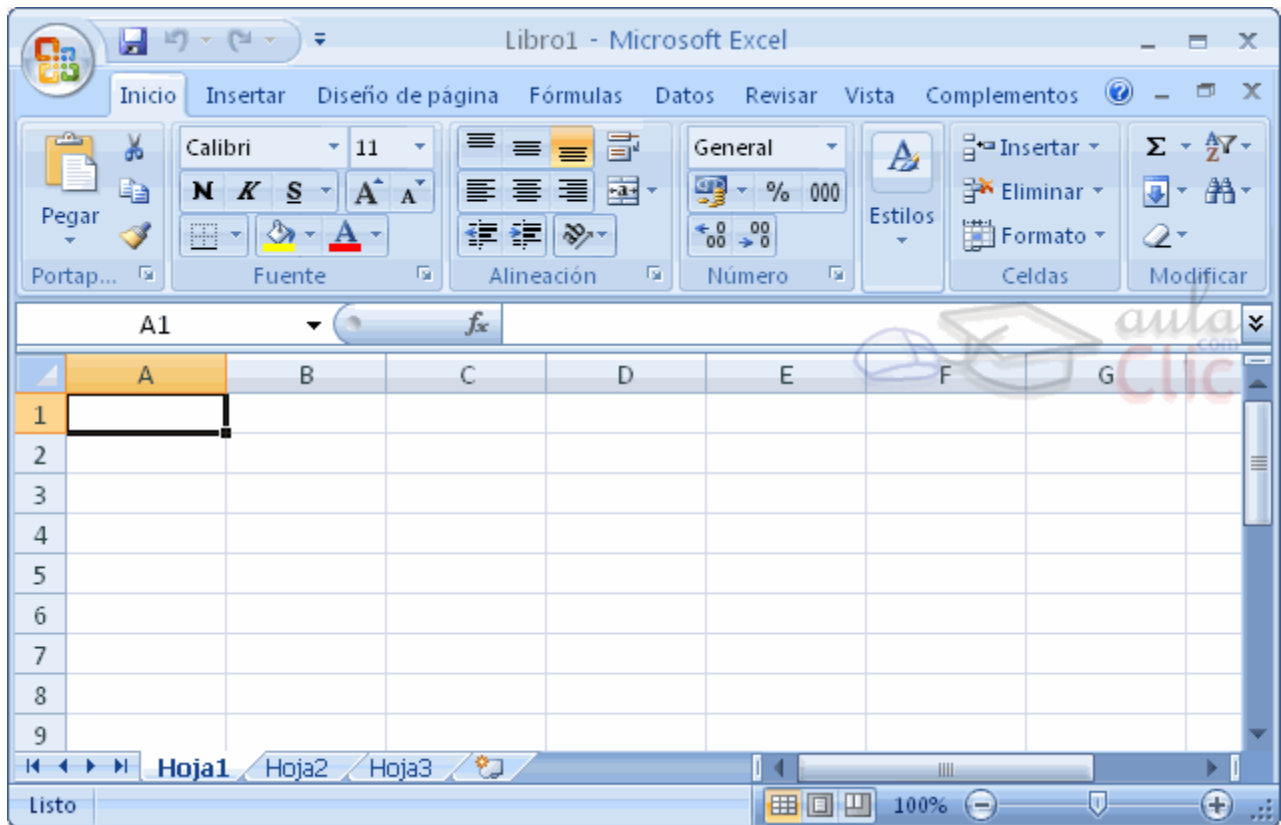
Libro1 - Microsoft Excel

Inicio Insertar Diseño de página Fórmulas Datos Revisar Vista Complementos

Pegar
Portap...

Calibri 11
N K S
A A
Fuente

Alineación

General
% 000
Número

Estilos

Insertar
Eliminar
Formato
Celdas

Σ
Modificar

A1 $f_x$

aula Clic .com

| | A | B | C | D | E | F | G |
|---|---|---|---|---|---|---|---|
| 1 | | | | | | | |
| 2 | | | | | | | |
| 3 | | | | | | | |
| 4 | | | | | | | |
| 5 | | | | | | | |
| 6 | | | | | | | |
| 7 | | | | | | | |
| 8 | | | | | | | |
| 9 | | | | | | | |

Hoja1 Hoja2 Hoja3

Listo 100%